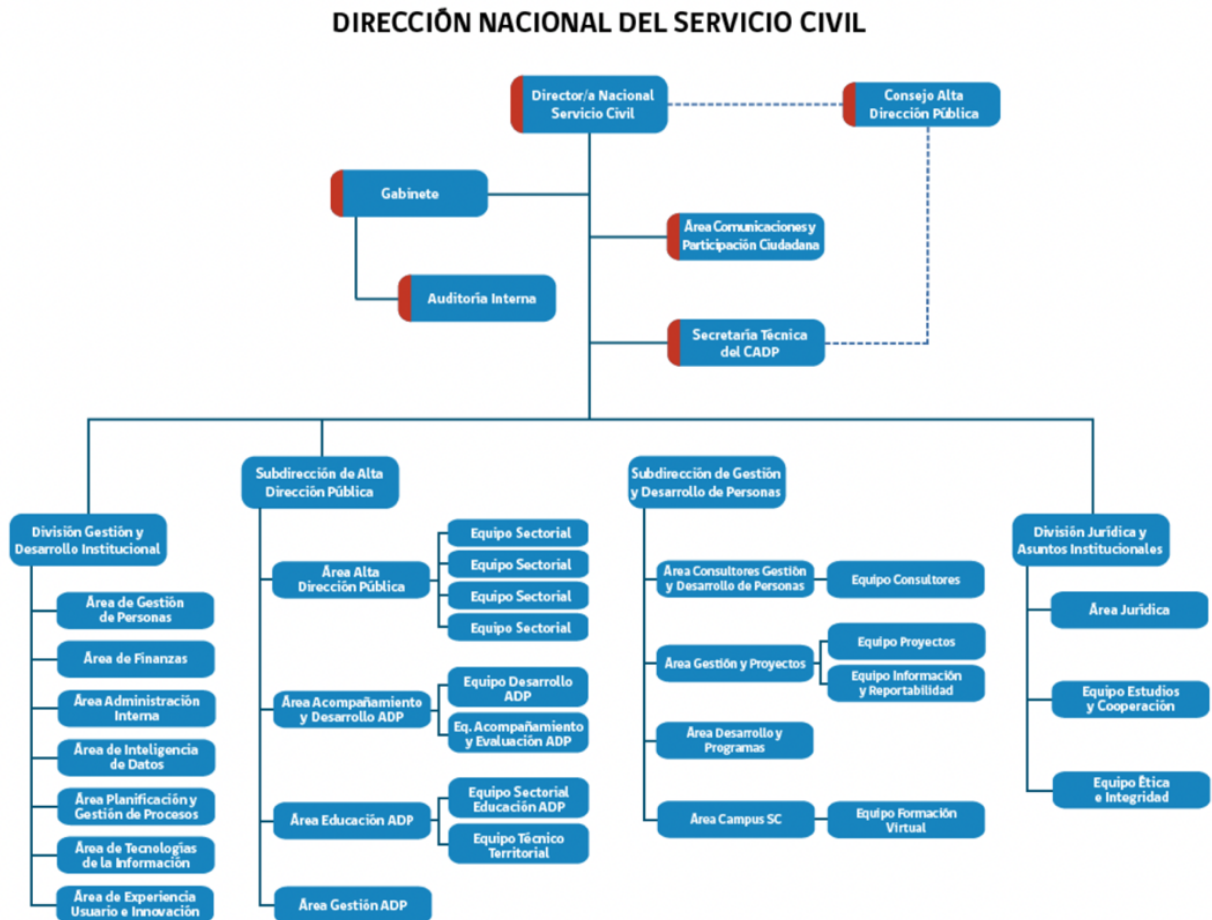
DIRECCIÓN NACIONAL DEL SERVICIO CIVIL

Director/a Nacional Servicio Civil

Consejo Alta Dirección Pública

Gabinete

Auditoria Interna

Área Comunicaciones y Participación Ciudadana

Secretaría Técnica del CADP

División Gestión y Desarrollo Institucional

Área de Gestión de Personas

Área de Finanzas

Área Administración Interna

Área de Inteligencia de Datos

Área Planificación y Gestión de Procesos

Área de Tecnologías de la Información

Área de Experiencia Usuario e Innovación

Subdirección de Alta Dirección Pública

Área Alta Dirección Pública

Equipo Sectorial

Equipo Sectorial

Equipo Sectorial

Equipo Sectorial

Área Acompañamiento y Desarrollo ADP

Equipo Desarrollo ADP

Eq. Acompañamiento y Evaluación ADP

Área Educación ADP

Equipo Sectorial Educación ADP

Equipo Técnico Territorial

Área Gestión ADP

Subdirección de Gestión y Desarrollo de Personas

Área Consultores Gestión y Desarrollo de Personas

Equipo Consultores

Área Gestión y Proyectos

Equipo Proyectos

Equipo Información y Reportabilidad

Área Desarrollo y Programas

Área Campus SC

Equipo Formación Virtual

División Jurídica y Asuntos Institucionales

Área Jurídica

Equipo Estudios y Cooperación

Equipo Ética e Integridad